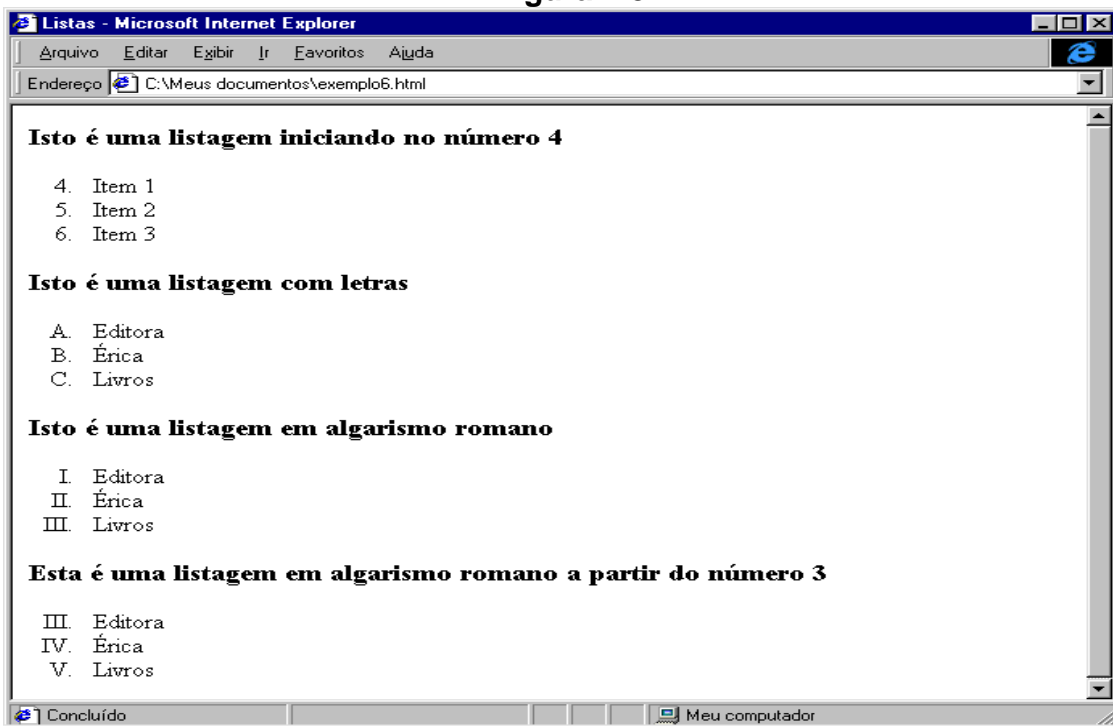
Listas - Microsoft Internet Explorer

Arquivo Editar Exibir Ir Favoritos Ajuda

Endereço C:\Meus documentos\exemplo6.html

**Isto é uma listagem iniciando no número 4**

4. Item 1
5. Item 2
6. Item 3

**Isto é uma listagem com letras**

A. Editora
B. Érica
C. Livros

**Isto é uma listagem em algarismo romano**

I. Editora
II. Érica
III. Livros

**Esta é uma listagem em algarismo romano a partir do número 3**

III. Editora
IV. Érica
V. Livros

Concluído

Meu computador